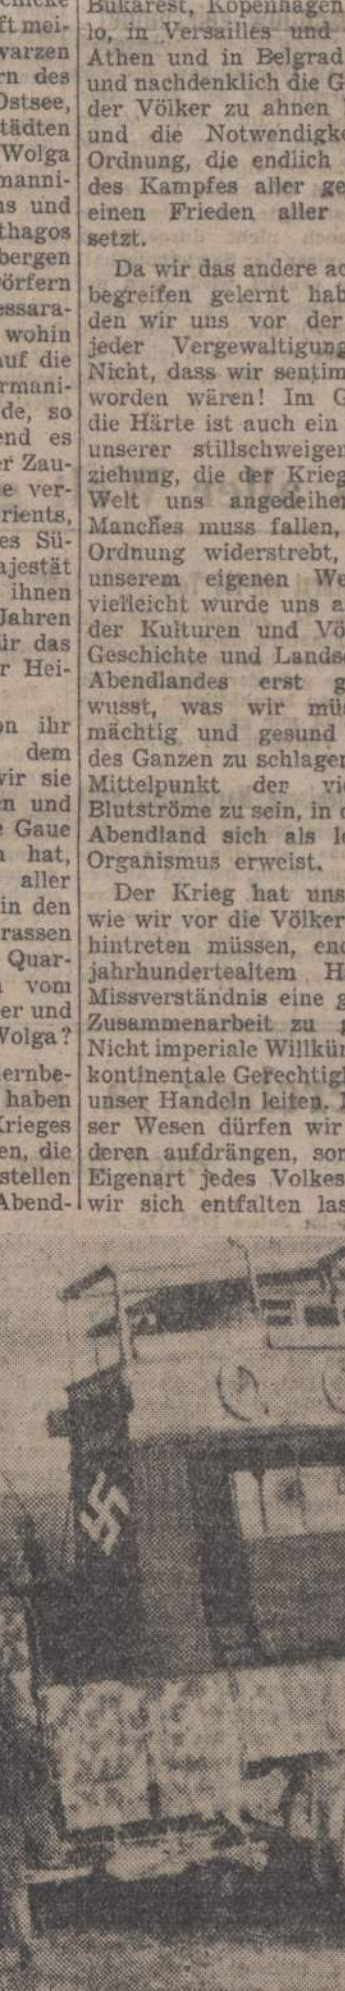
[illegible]
ft mei-
warzen
rn des
Ostsee,
tädten
Wolga
manni-
ns und
thagos
bergen
örfern
essara-
wohin
auf die
rmani-
de, so
end es
r Zau-
e ver-
rients,
es Sü-
ajestät
ihnen
Jahren
ir das
r Hei-

on ihr
dem
wir sie
n und
e Gaue
n hat,
aller
in den
rassen
Quar-
vom
er und
Volga?

ernbe-
haben
Krieges
en, die
stellen
Abend-

Bukarest, Kopenhagen, lo, in Versailles und Athen und in Belgrad und nachdenklich die G der Völker zu ahnen und die Notwendigk Ordnung, die endlich des Kampfes aller ge einen Frieden aller setzt.

Da wir das andere ac begreifen gelernt hab den wir uns vor der jeder Vergewaltigung Nicht, dass wir sentim worden wären! Im G die Härte ist auch ein unserer stillschweigen ziehung, die der Krieg Welt uns angedeihen Manches muss fallen, Ordnung widerstrebt, unserem eigenen We vielleicht wurde uns a der Kulturen und Vö Geschichte und Lands Abendlandes erst g wusst, was wir mü mächtig und gesund des Ganzen zu schlagen Mittelpunkt der vi Blutströme zu sein, in Abendland sich als le Organismus erweist.

Der Krieg hat uns wie wir vor die Völker hintreten müssen, end jahrhundertealtem H Missverständnis eine g Zusammenarbeit zu Nicht imperiale Willkür kontinentale Gerechtigk unser Handeln leiten. ser Wesen dürfen wir deren aufdrängen, son Eigenart jedes Volkes wir sich entfalten las